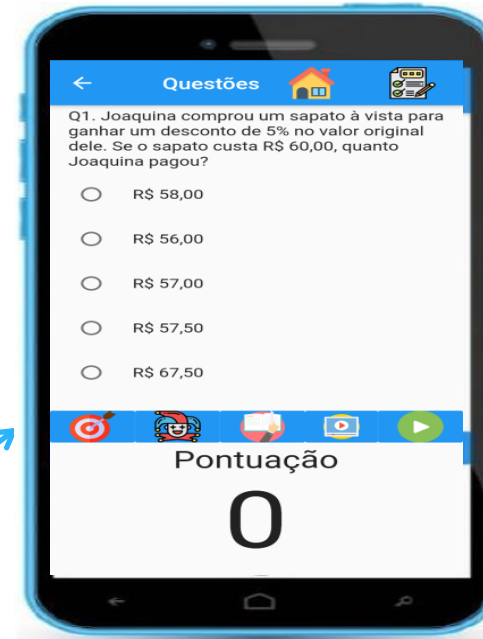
Questões

Q1. Joaquina comprou um sapato à vista para ganhar um desconto de 5% no valor original dele. Se o sapato custa R$ 60,00, quanto Joaquina pagou?

R$ 58,00

R$ 56,00

R$ 57,00

R$ 57,50

R$ 67,50

Pontuação

0